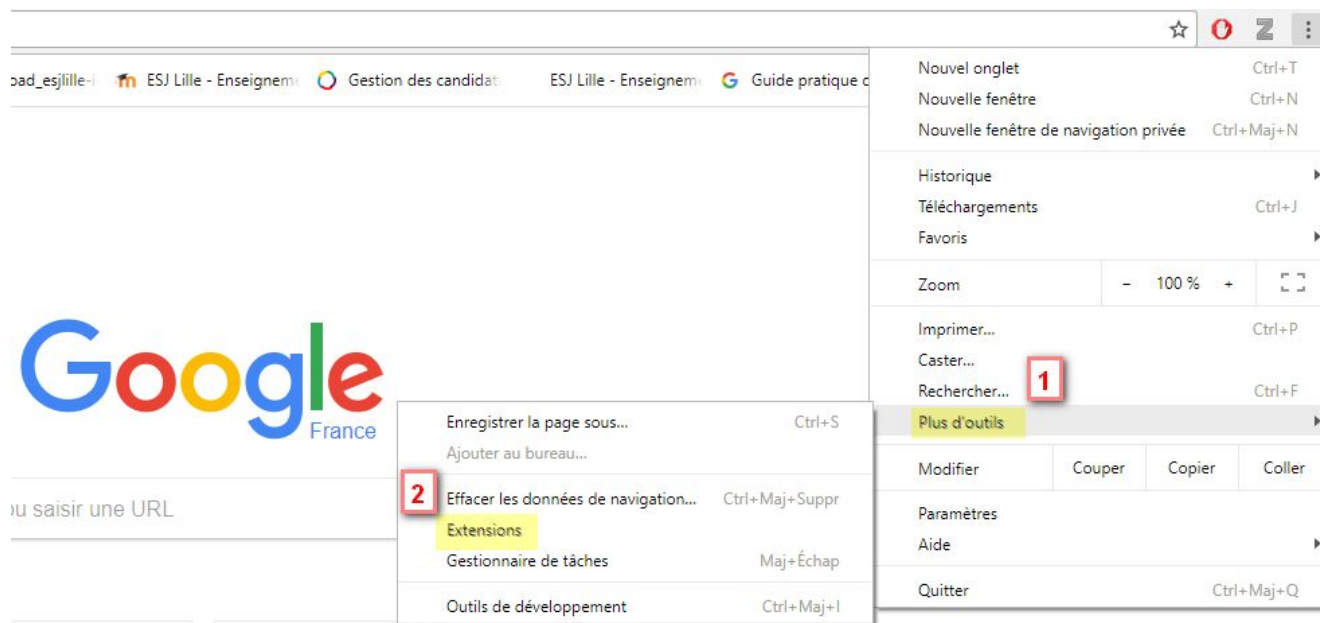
oad_esjlille-i ESJ Lille - Enseigneme Gestion des candidat ESJ Lille - Enseigneme Guide pratique c

Google
France

ou saisir une URL

Nouvel onglet Ctrl+T
Nouvelle fenêtre Ctrl+N
Nouvelle fenêtre de navigation privée Ctrl+Maj+N

Historique
Téléchargements Ctrl+J
Favoris

Zoom – 100 % +

Imprimer... Ctrl+P
Caster...
Rechercher... Ctrl+F
Plus d'outils

Modifier Couper Copier Coller

Paramètres
Aide

Quitter Ctrl+Maj+Q

1

Enregistrer la page sous... Ctrl+S
Ajouter au bureau...

2

Effacer les données de navigation... Ctrl+Maj+Suppr
Extensions
Gestionnaire de tâches Maj+Échap

Outils de développement Ctrl+Maj+I